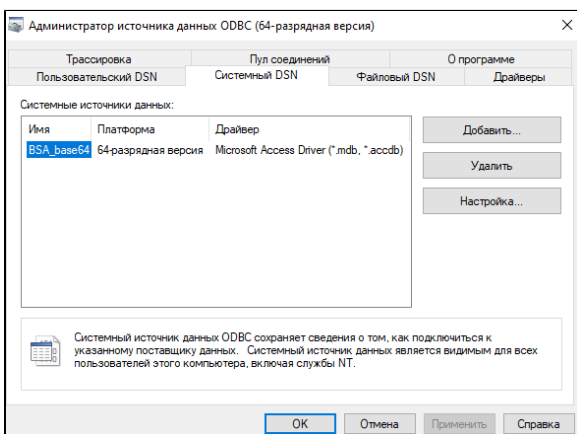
Администратор источника данных ODBC (64-разрядная версия)

Трассировка | Пул соединений | О программе
Пользовательский DSN | Системный DSN | Файловый DSN | Драйверы

Системные источники данных:

| Имя | Платформа | Драйвер |
|---|---|---|
| BSA_base64 | 64-разрядная версия | Microsoft Access Driver (*.mdb, *.accdb) |

Добавить...

Удалить

Настройка...

Системный источник данных ODBC сохраняет сведения о том, как подключиться к указанному поставщику данных. Системный источник данных является видимым для всех пользователей этого компьютера, включая службы NT.

OK | Отмена | Применить | Справка